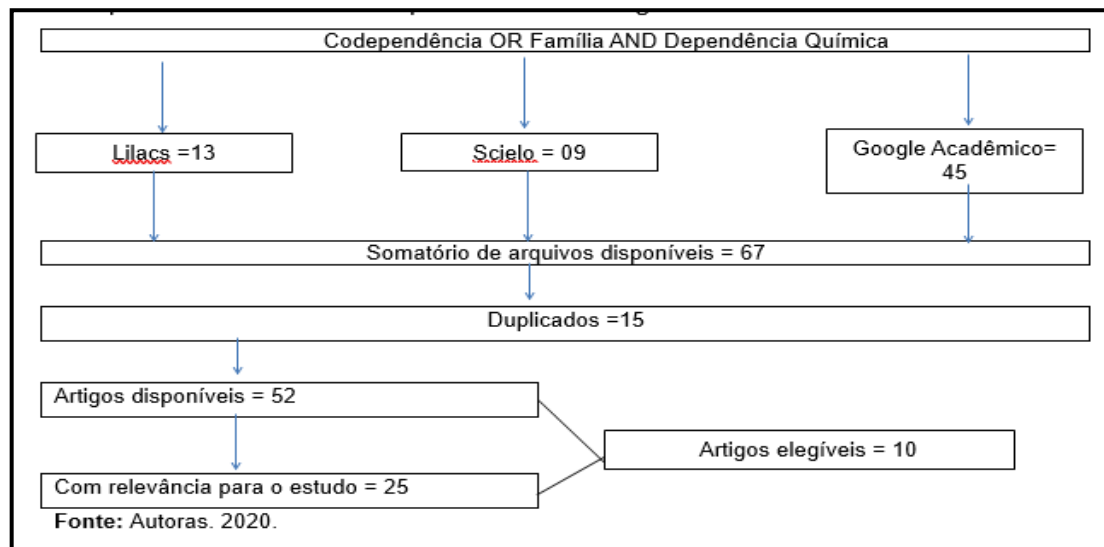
Codependência OR Família AND Dependência Química

Lilacs =13

Scielo = 09

Google Acadêmico= 45

Somatório de arquivos disponíveis = 67

Duplicados =15

Artigos disponíveis = 52

Artigos elegíveis = 10

Com relevância para o estudo = 25

**Fonte:** Autoras. 2020.